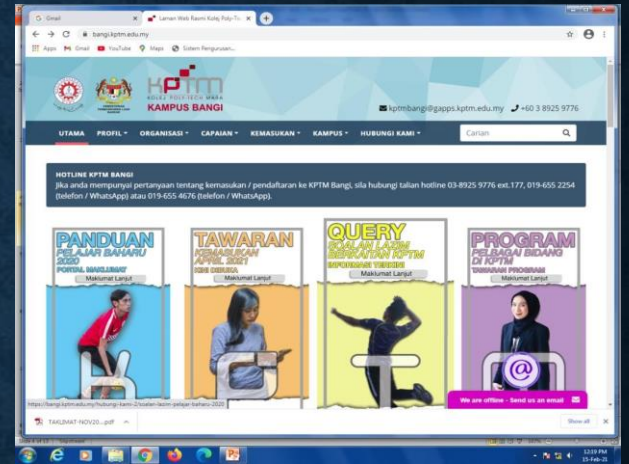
Gmail
Laman Web Rasmi Kolej Poly-Te
bangi.kptm.edu.my
Apps Gmail YouTube Maps Sistem Pengurusan...

KPTM
KOLEJ POLY-TECH MARA
KAMPUS BANGI

kptmbangi@gapps.kptm.edu.my +60 3 8925 9776

UTAMA PROFIL ORGANISASI CAPAIAN KEMASUKAN KAMPUS HUBUNGI KAMI
Carian

HOTLINE KPTM BANGI
Jika anda mempunyai pertanyaan tentang kemasukan / pendaftaran ke KPTM Bangi, sila hubungi talian hotline 03-8925 9776 ext.177, 019-655 2254 (telefon / WhatsApp) atau 019-655 4676 (telefon / WhatsApp).

PANDUAN PELAJAR BAHARU 2020 PORTAL MAKLUMAT
Maklumat Lanjut

TAWARAN KEMASUKAN APRIL 2021 KINI DIBUKA
Maklumat Lanjut

QUERY SOALAN LAZIM BERKAITAN KPTM INFORMASI TERKINI
Maklumat Lanjut

PROGRAM PELBAGAI BIDANG DI KPTM TAWARAN PROGRAM
Maklumat Lanjut

https://bangi.kptm.edu.my/hubungi-kami-2/soalan-lazim-pelajar-baharu-2020

We are offline - Send us an email

TAKLIMAT-NOV20....pdf
Show all

12:59 PM
15-Feb-21